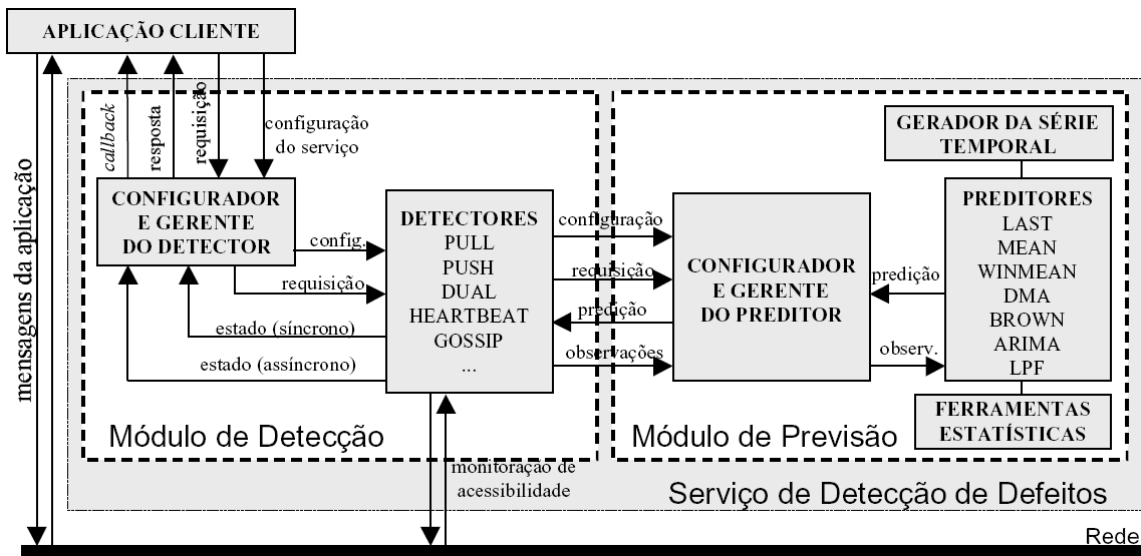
APLICAÇÃO CLIENTE

mensagens da aplicação

callback
resposta
requisição
configuração do serviço

CONFIGURADOR E GERENTE DO DETECTOR

config.
requisição
estado (síncrono)
estado (assíncrono)

DETECTORES
PULL
PUSH
DUAL
HEARTBEAT
GOSSIP
...

configuração
requisição
predição
observações

CONFIGURADOR E GERENTE DO PREDITOR

predição
observ.

GERADOR DA SÉRIE TEMPORAL

PREDITORES
LAST
MEAN
WINMEAN
DMA
BROWN
ARIMA
LPF

FERRAMENTAS ESTATÍSTICAS

Módulo de Detecção

Módulo de Previsão

monitoração de acessibilidade

Serviço de Detecção de Defeitos

Rede